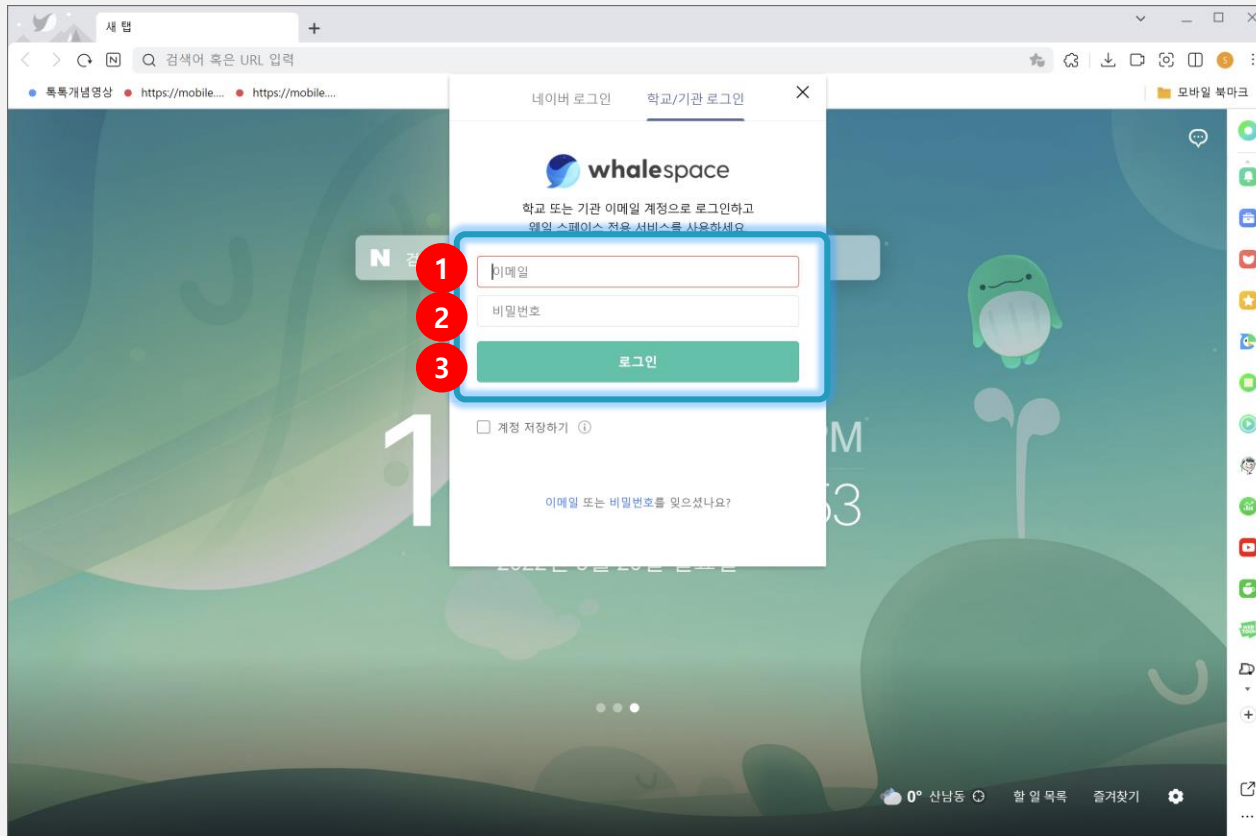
새 탭

+

검색어 혹은 URL 입력

톡톡개념영상 https://mobile.... https://mobile....

모바일 북마크

네이버 로그인 학교/기관 로그인

whalespace

학교 또는 기관 이메일 계정으로 로그인하고 웨일 스페이스 전용 서비스를 사용하세요

1

이메일

2

비밀번호

3

로그인

계정 저장하기

이메일 또는 비밀번호를 잊으셨나요?

1

PM

53

0° 산남동

할 일 목록

즐겨찾기